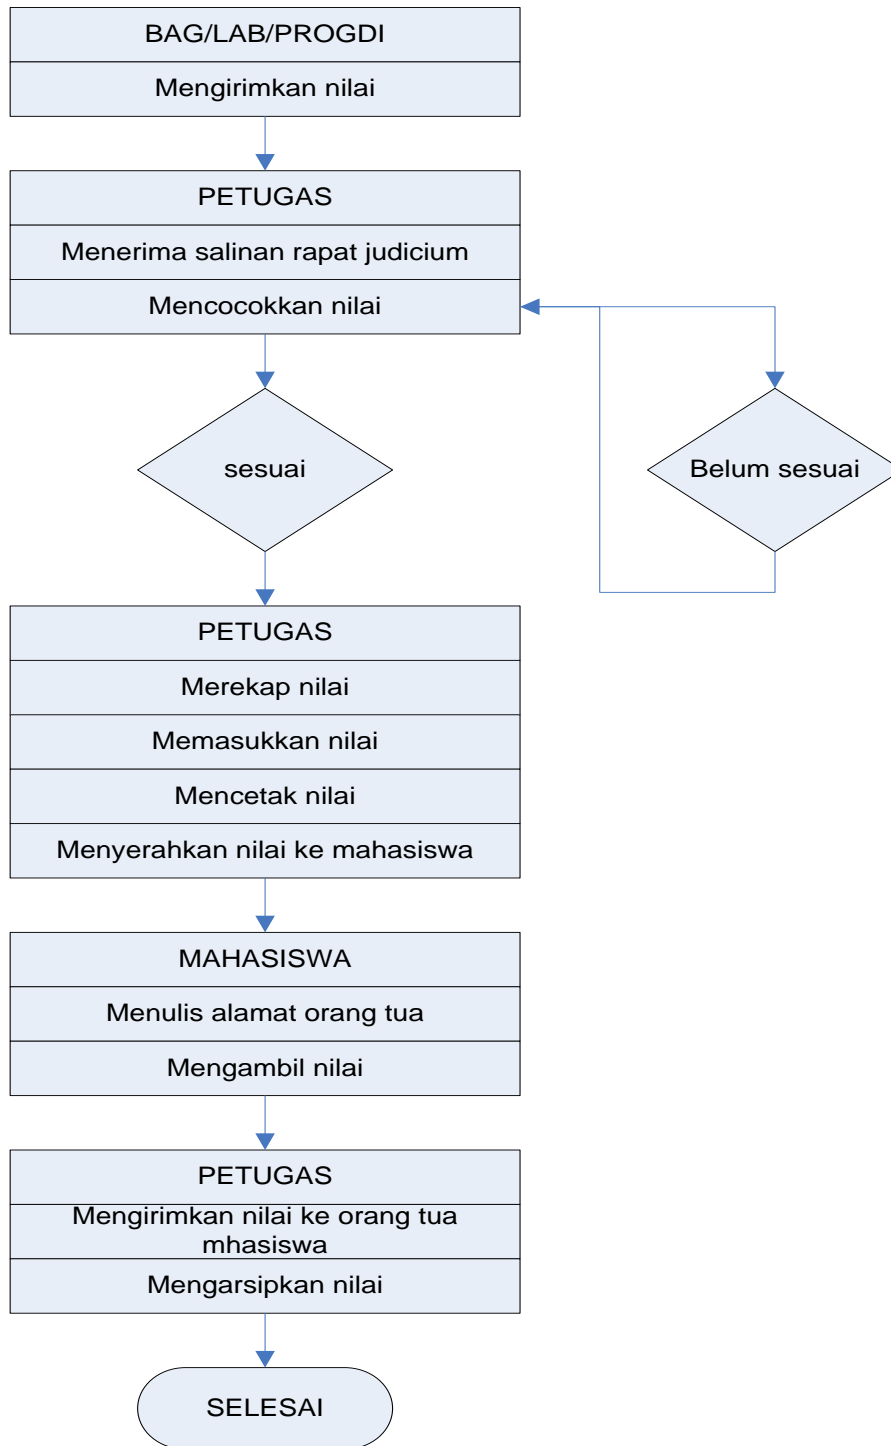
BAG/LAB/PROGDI

Mengirimkan nilai

PETUGAS

Menerima salinan rapat judicium

Mencocokkan nilai

sesuai

Belum sesuai

PETUGAS

Merekap nilai

Memasukkan nilai

Mencetak nilai

Menyerahkan nilai ke mahasiswa

MAHASISWA

Menulis alamat orang tua

Mengambil nilai

PETUGAS

Mengirimkan nilai ke orang tua mhasiswa

Mengarsipkan nilai

SELESAI